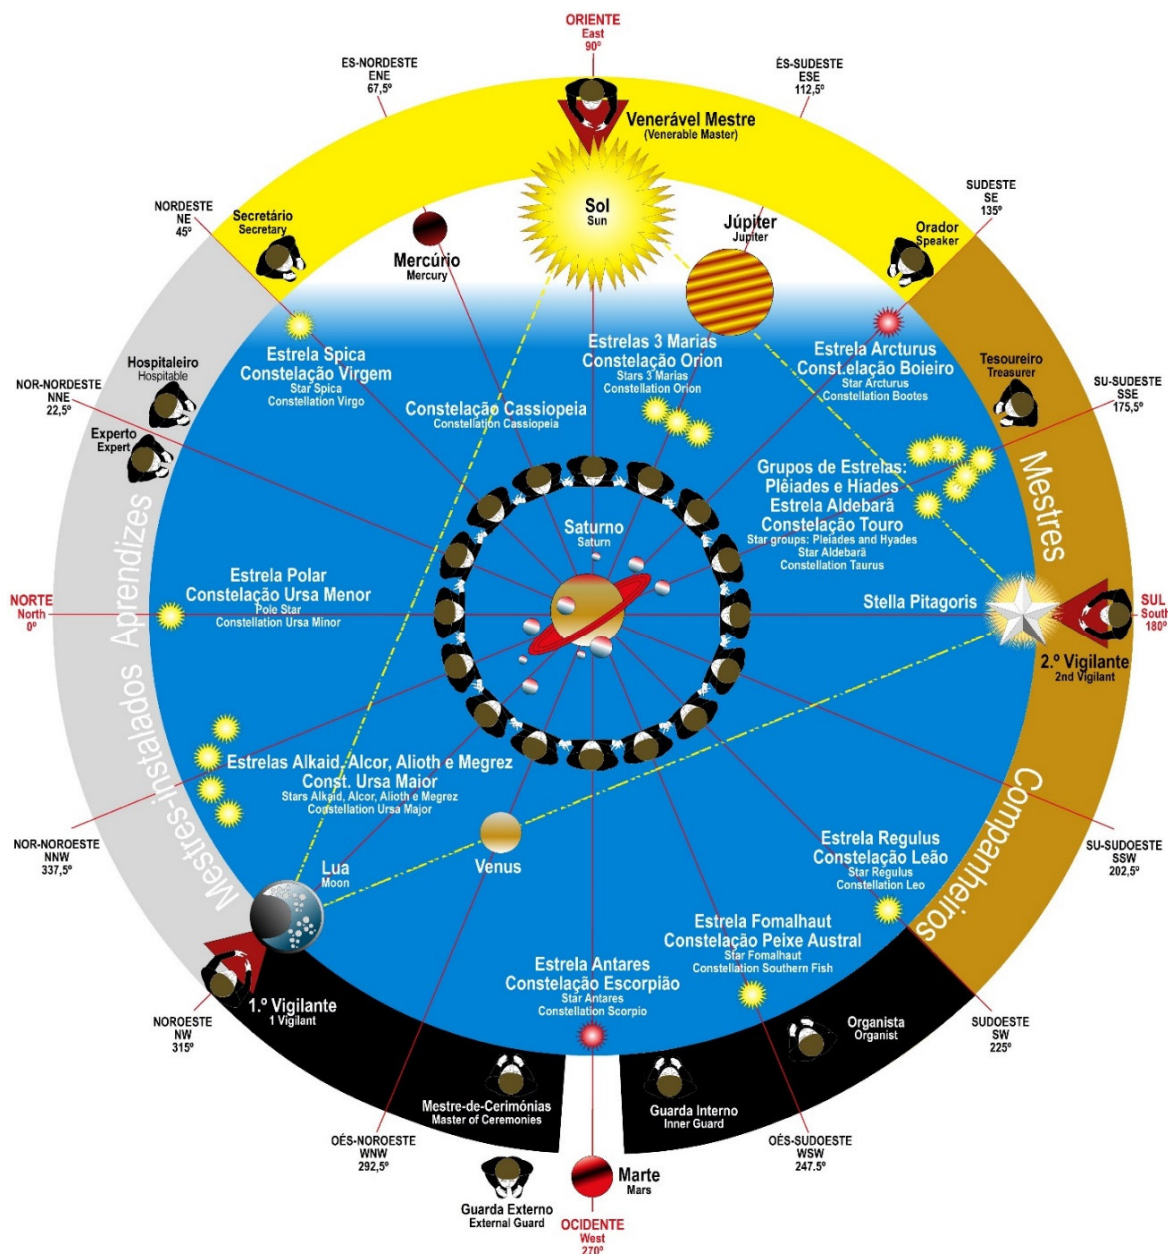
ORIENTE
East
90º

ES-NORDESTE
ENE
67,5º

ÉS-SUDESTE
ESE
112,5º

Venerável Mestre
(Venerable Master)

NORDESTE
NE
45º

Secretário
Secretary

Sol
Sun

Mercúrio
Mercury

Júpiter
Jupiter

SUDESTE
SE
135º

Orador
Speaker

Hospitaleiro
Hospitable

NOR-NORDESTE
NNE
22,5º

Experto
Expert

Estrela Spica
Constelação Virgem
Star Spica
Constellation Virgo

Estrelas 3 Marias
Constelação Orion
Stars 3 Marias
Constellation Orion

Estrela Arcturus
Constelação Boieiro
Star Arcturus
Constellation Bootes

Tesoureiro
Treasurer

SU-SUDESTE
SSE
175,5º

Constelação Cassiopeia
Constellation Cassiopeia

Grupos de Estrelas:
Plêiades e Híades
Estrela Aldebarã
Constelação Touro
Star groups: Pleiades and Hyades
Star Aldebarã
Constellation Taurus

Mestres

Saturno
Saturn

Aprendizes

NORTE
North
0º

Estrela Polar
Constelação Ursa Menor
Pole Star
Constellation Ursa Minor

Stella Pitagoris

SUL
South
180º

2.º Vigilante
2nd Vigilant

Mestres-instalados

Estrelas Alkaid, Alcor, Alioth e Megrez
Const. Ursa Maior
Stars Alkaid, Alcor, Alioth e Megrez
Constellation Ursa Major

Companheiros

NOR-NOROESTE
NNW
337,5º

Lua
Moon

Venus

Estrela Regulus
Constelação Leão
Star Regulus
Constellation Leo

SU-SUDOESTE
SSW
202,5º

Estrela Fomalhaut
Constelação Peixe Austral
Star Fomalhaut
Constellation Southern Fish

Estrela Antares
Constelação Escorpião
Star Antares
Constellation Scorpio

NOROESTE
NW
315º

1.º Vigilante
1 Vigilant

Organista
Organist

SUDOESTE
SW
225º

Mestre-de-Cerimónias
Master of Ceremonies

Guarda Interno
Inner Guard

OÉS-NOROESTE
WNW
292,5º

OÉS-SUDOESTE
WSW
247.5º

Marte
Mars

Guarda Externo
External Guard

OCIDENTE
West
270º